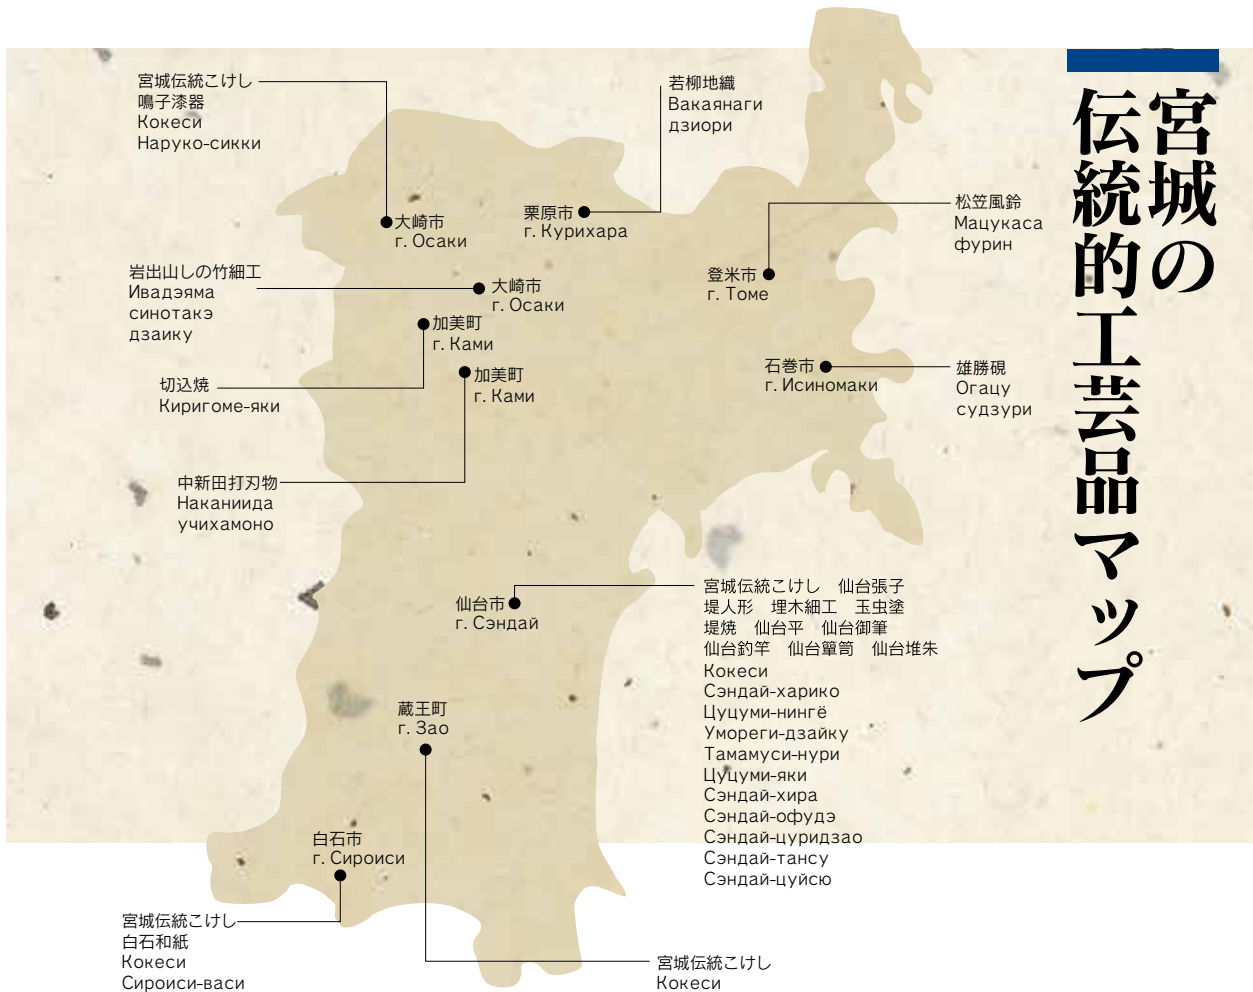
宮城の伝統的工芸品マップ

宮城伝統こけし
鳴子漆器
Кокеси
Наруко-сикки

大崎市
г. Осаки

若柳地織
Вакаянаги
дзиори

栗原市
г. Курихара

松笠風鈴
Мацукаса
фурин

登米市
г. Томе

岩出山しの竹細工
Ивадэяма
синотакэ
дзаику

大崎市
г. Осаки

加美町
г. Ками

切込焼
Киригоме-яки

加美町
г. Ками

石巻市
г. Исиномаки

雄勝硯
Огацу
судзури

中新田打刃物
Наканиида
учихамоно

仙台市
г. Сэндай

宮城伝統こけし　仙台張子
堤人形　埋木細工　玉虫塗
堤焼　仙台平　仙台御筆
仙台釣竿　仙台箪笥　仙台堆朱
Кокеси
Сэндай-харико
Цуцуми-нингё
Умореги-дзайку
Тамамуси-нури
Цуцуми-яки
Сэндай-хира
Сэндай-офудэ
Сэндай-цуридзао
Сэндай-тансу
Сэндай-цуйсю

蔵王町
г. Зао

白石市
г. Сироиси

宮城伝統こけし
白石和紙
Кокеси
Сироиси-васи

宮城伝統こけし
Кокеси